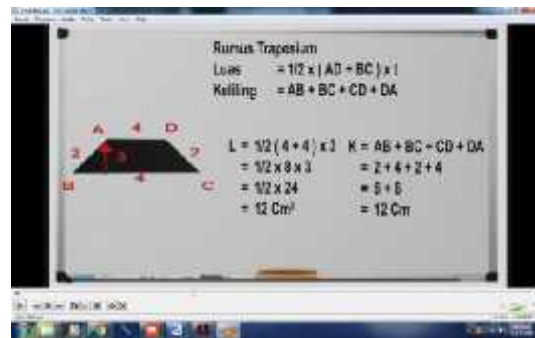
Rumus Trapesium
Luas = 1/2 x ( AD + BC ) x t
Keliling = AB + BC + CD + DA

A 4 D
2 3 2
B 4 C

L = 1/2 ( 4 + 4 ) x 3
= 1/2 x 8 x 3
= 1/2 x 24
= 12 Cm²

K = AB + BC + CD + DA
= 2 + 4 + 2 + 4
= 6 + 6
= 12 Cm